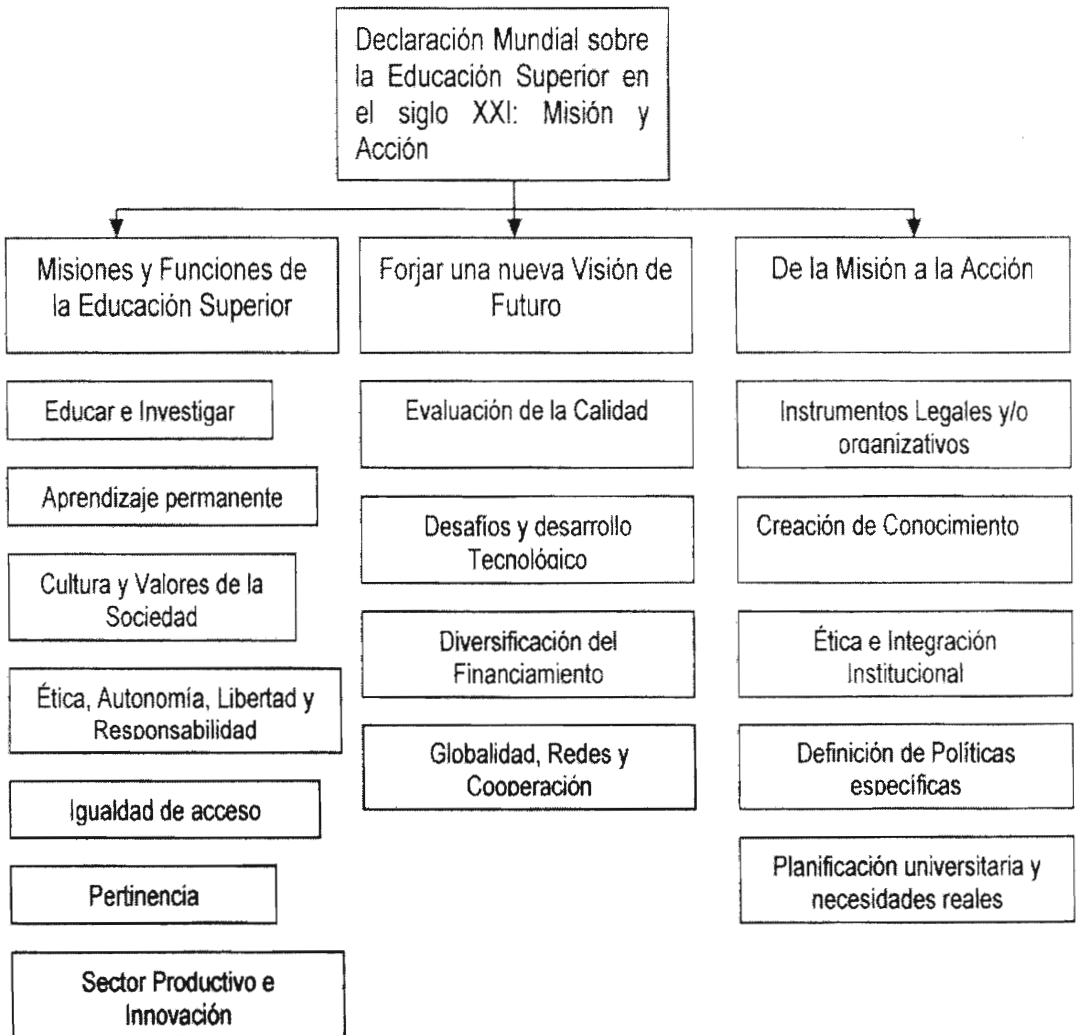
Declaración Mundial sobre la Educación Superior en el siglo XXI: Misión y Acción

Misiones y Funciones de la Educación Superior

Educar e Investigar

Aprendizaje permanente

Cultura y Valores de la Sociedad

Ética, Autonomía, Libertad y Responsabilidad

Igualdad de acceso

Pertinencia

Sector Productivo e Innovación

Forjar una nueva Visión de Futuro

Evaluación de la Calidad

Desafíos y desarrollo Tecnológico

Diversificación del Financiamiento

Globalidad, Redes y Cooperación

De la Misión a la Acción

Instrumentos Legales y/o organizativos

Creación de Conocimiento

Ética e Integración Institucional

Definición de Políticas específicas

Planificación universitaria y necesidades reales